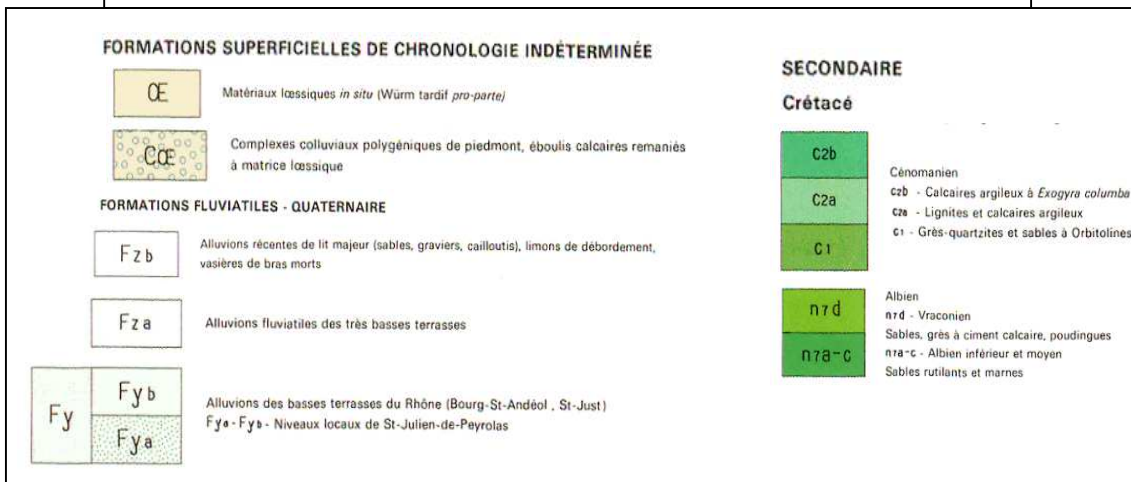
FORMATIONS SUPERFICIELLES DE CHRONOLOGIE INDÉTERMINÉE

Œ

Matériaux lœssiques *in situ* (Würm tardif *pro-parte*)

CŒ

Complexes colluviaux polygéniques de piedmont, éboulis calcaires remaniés à matrice lœssique

FORMATIONS FLUVIATILES - QUATERNAIRE

Fzb

Alluvions récentes de lit majeur (sables, graviers, cailloutis), limons de débordement, vasières de bras morts

Fza

Alluvions fluviatiles des très basses terrasses

Fy

Fyb

Fya

Alluvions des basses terrasses du Rhône (Bourg-St-Andéol , St-Just)
Fya - Fyb - Niveaux locaux de St-Julien-de-Peyrolas

SECONDAIRE

Crétacé

C2b

C2a

C1

Cénomanien
c2b - Calcaires argileux à *Exogyra columba*
c2a - Lignites et calcaires argileux
c1 - Grès-quartzites et sables à Orbitolines

n7d

n7a-c

Albien
n7d - Vraconien
Sables, grès à ciment calcaire, poudingues
n7a-c - Albien inférieur et moyen
Sables rutilants et marnes